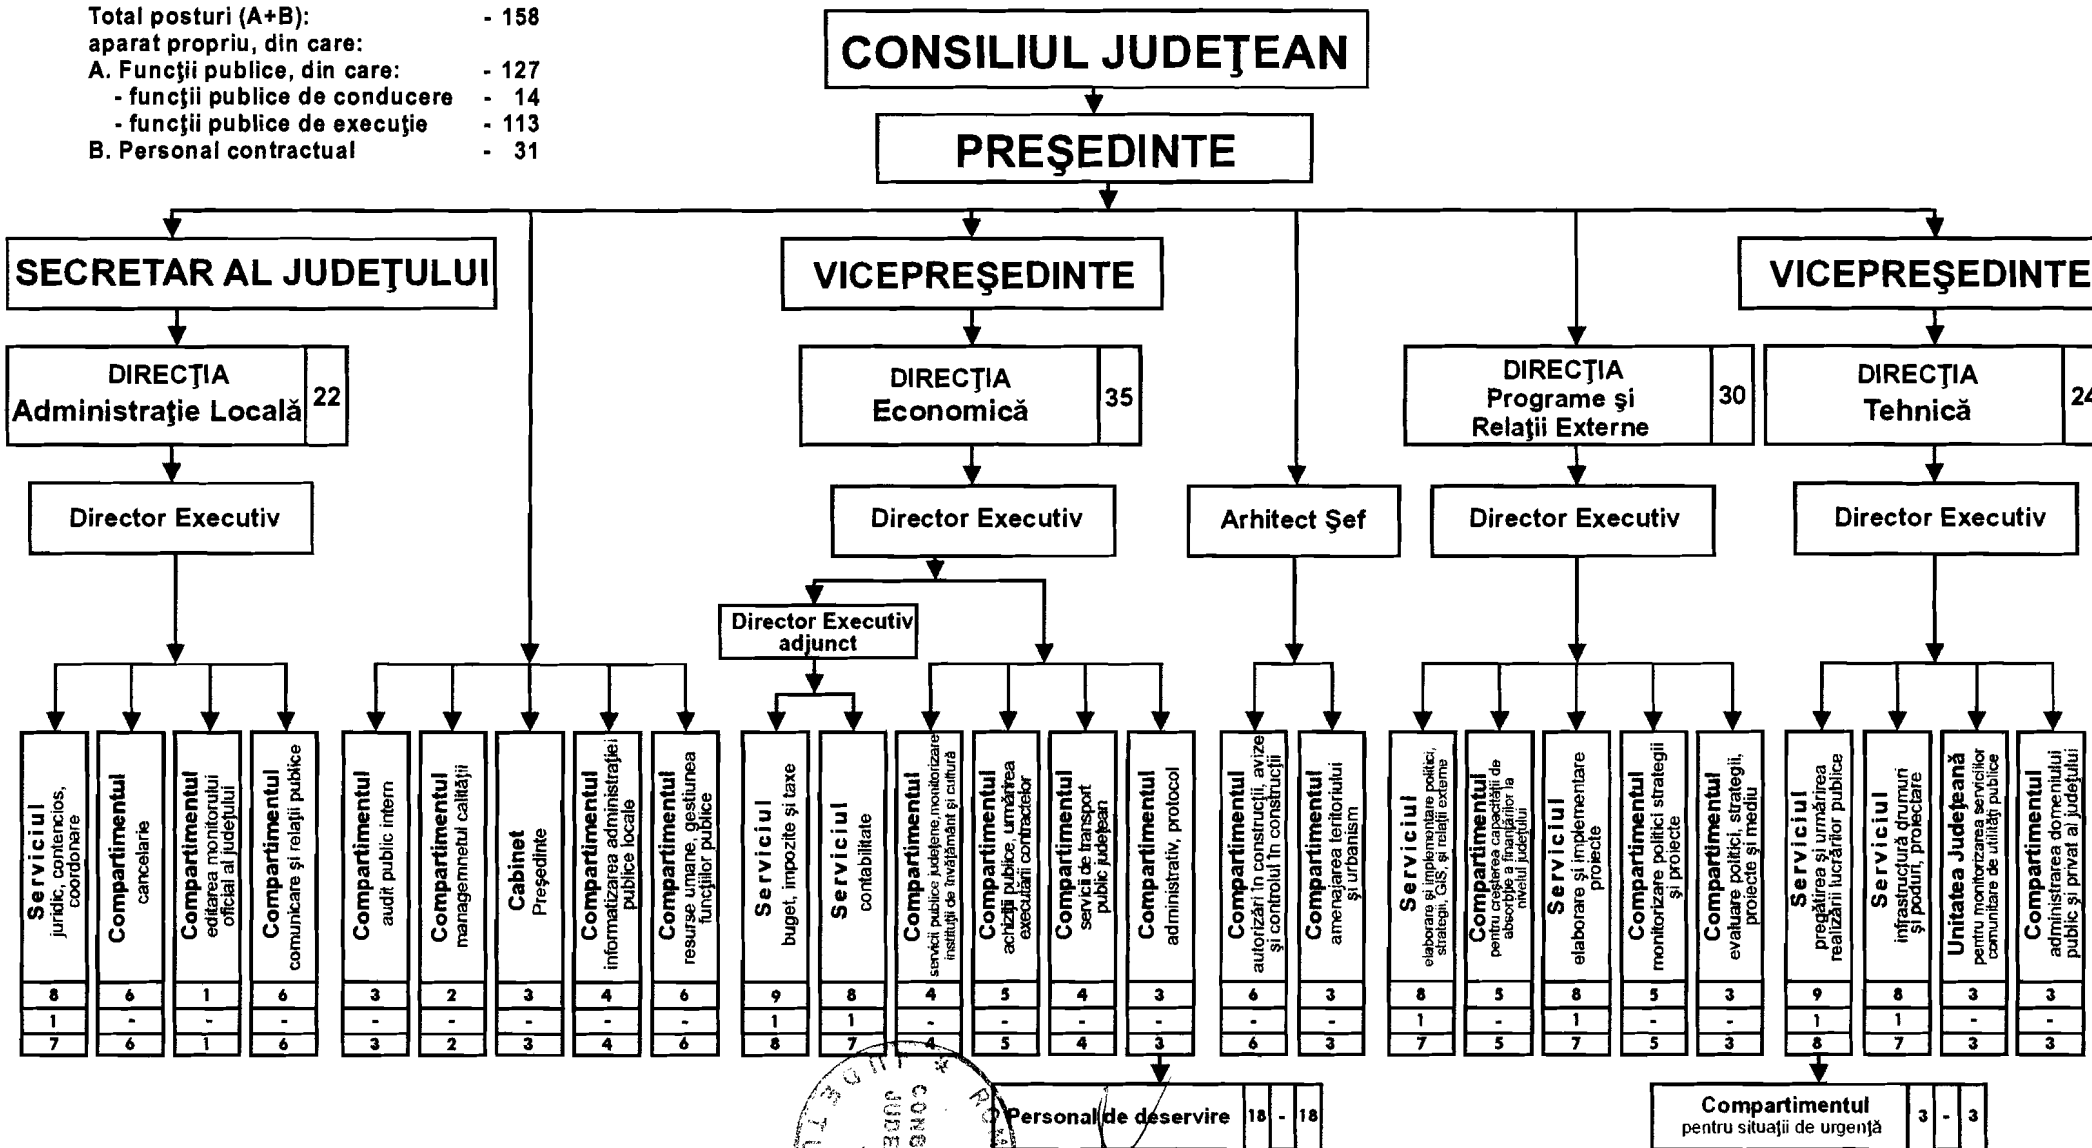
Total posturi (A+B): - 158
aparat propriu, din care:
A. Funcţii publice, din care: - 127
- funcţii publice de conducere - 14
- funcţii publice de execuţie - 113
B. Personal contractual - 31

CONSILIUL JUDEŢEAN

PREŞEDINTE

SECRETAR AL JUDEŢULUI

VICEPREŞEDINTE

VICEPREŞEDINTE

DIRECŢIA Administraţie Locală 22

DIRECŢIA Economică 35

DIRECŢIA Programe şi Relaţii Externe 30

DIRECŢIA Tehnică 24

Director Executiv

Director Executiv

Arhitect Şef

Director Executiv

Director Executiv

Director Executiv adjunct

Serviciul juridic, contencios, coordonare
8 1 7

Compartimentul cancelarie
6 - 6

Compartimentul editarea monitorului oficial al judeţului
1 - 1

Compartimentul comunicare şi relaţii publice
6 - 6

Compartimentul audit public intern
3 - 3

Compartimentul managementul calităţii
2 - 2

Cabinet Preşedinte
3 - 3

Compartimentul informatizarea administraţiei publice locale
4 - 4

Compartimentul resurse umane, gestiunea funcţiilor publice
6 - 6

Serviciul buget, impozite şi taxe
9 1 8

Serviciul contabilitate
8 1 7

Compartimentul servicii publice judeţene,monitorizare instituţii de învăţământ şi cultură
4 - 4

Compartimentul achiziţii publice, urmărirea executării contractelor
5 - 5

Compartimentul servicii de transport public judeţean
4 - 4

Compartimentul administrativ, protocol
3 - 3

Compartimentul autorizări în construcţii, avize şi controlul în construcţii
6 - 6

Compartimentul amenajarea teritoriului şi urbanism
3 - 3

Serviciul elaborare şi implementare politici, strategii, GIS, şi relaţii externe
8 1 7

Compartimentul pentru creşterea capacităţii de absorbţie a finanţărilor la nivelul judeţului
5 - 5

Serviciul elaborare şi implementare proiecte
8 1 7

Compartimentul monitorizare politici strategii şi proiecte
5 - 5

Compartimentul evaluare politici, strategii, proiecte şi mediu
3 - 3

Serviciul pregătirea şi urmărirea realizării lucrărilor publice
9 1 8

Serviciul infrastructură drumuri şi poduri, proiectare
8 1 7

Unitatea Judeţeană pentru monitorizarea serviciilor comunitare de utilităţi publice
3 - 3

Compartimentul administrarea domeniului public şi privat al judeţului
3 - 3

Personal de deservire 18 - 18

Compartimentul pentru situaţii de urgenţă 3 - 3